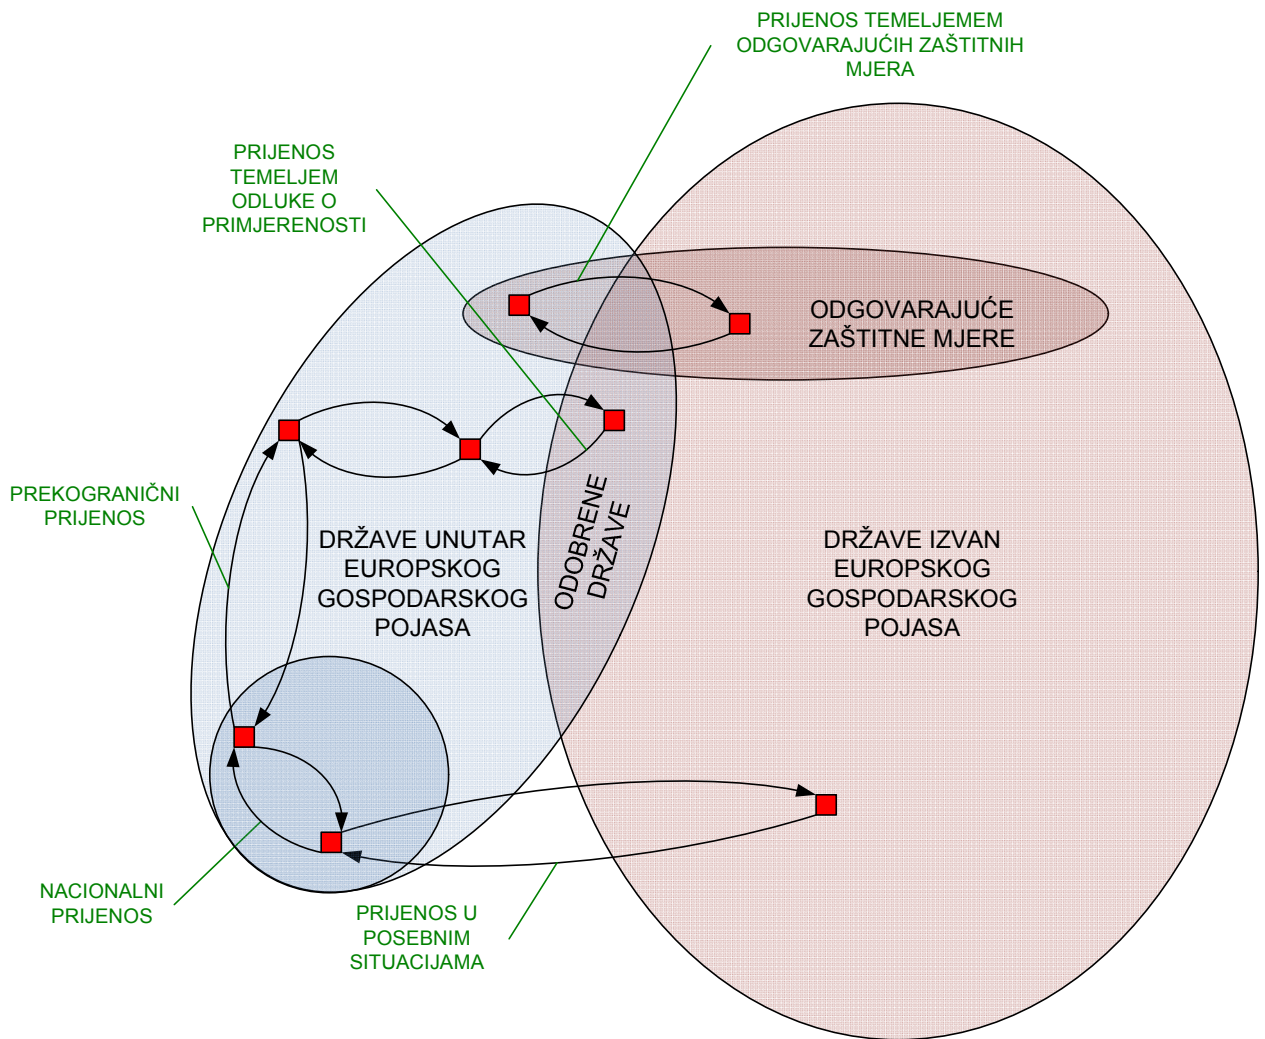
PRIJENOS TEMELJEMEM ODGOVARAJUĆIH ZAŠTITNIH MJERA

PRIJENOS TEMELJEM ODLUKE O PRIMJERENOSTI

ODGOVARAJUĆE ZAŠTITNE MJERE

PREKOGRANIČNI PRIJENOS

DRŽAVE UNUTAR EUROPSKOG GOSPODARSKOG POJASA

ODOBRENE DRŽAVE

DRŽAVE IZVAN EUROPSKOG GOSPODARSKOG POJASA

NACIONALNI PRIJENOS

PRIJENOS U POSEBNIM SITUACIJAMA